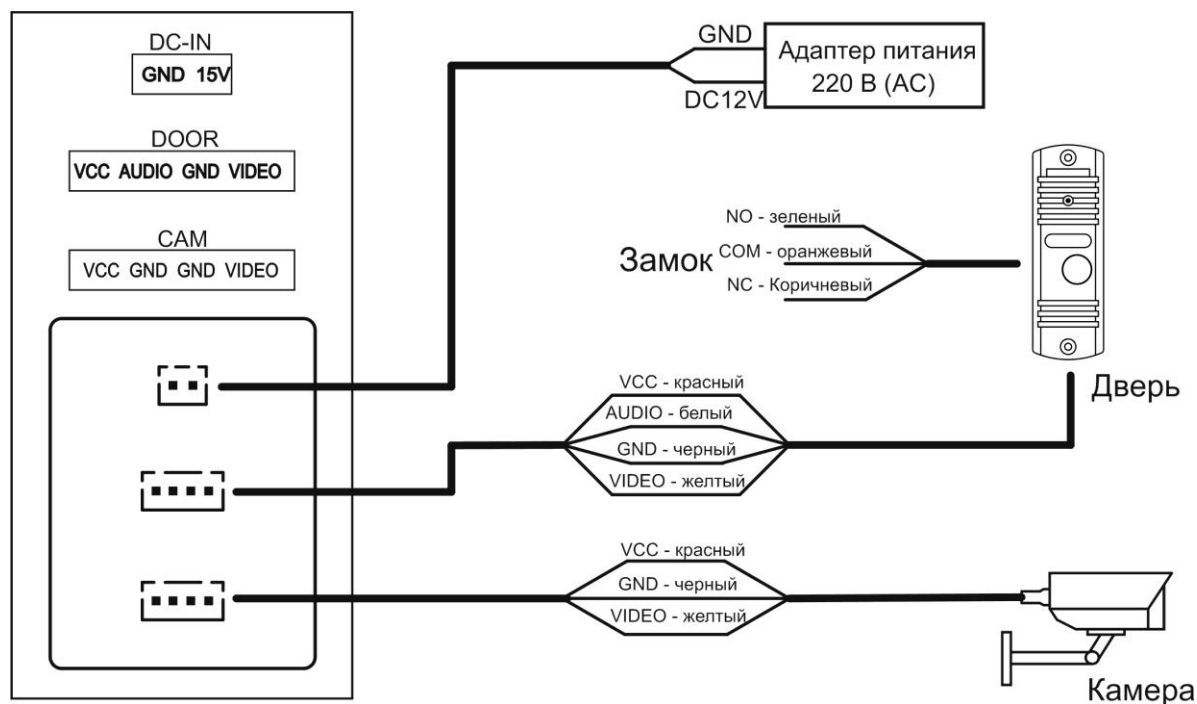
DC-IN
GND 15V

DOOR
VCC AUDIO GND VIDEO

CAM
VCC GND GND VIDEO

GND
DC12V
Адаптер питания
220 В (AC)

Замок
NO - зеленый
COM - оранжевый
NC - Коричневый

Дверь

VCC - красный
AUDIO - белый
GND - черный
VIDEO - желтый

VCC - красный
GND - черный
VIDEO - желтый

Камера